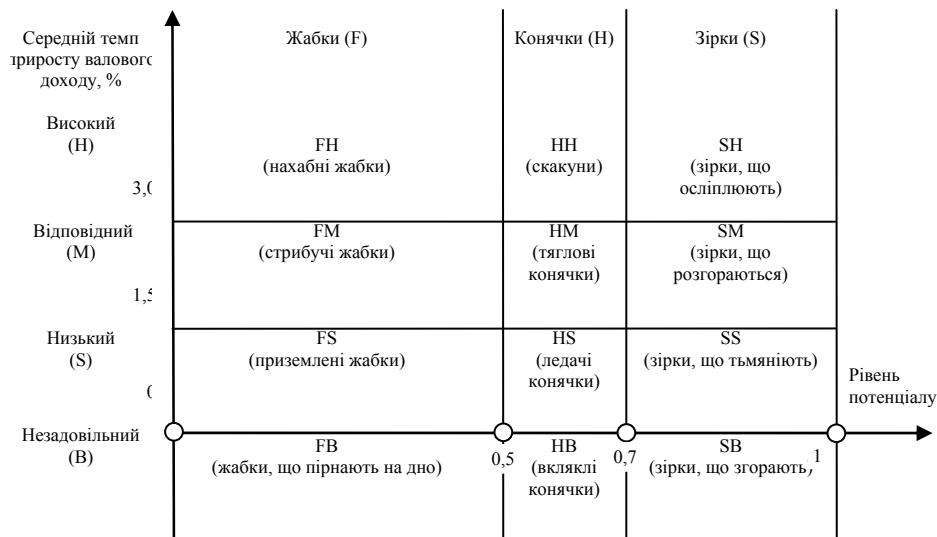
Середній темп приросту валового доходу, %

Жабки (F) | Конячки (H) | Зірки (S)

Високий (H)

FH (нахабні жабки)

HH (скакуни)

SH (зірки, що осліплюють)

3,0

Відповідний (M)

FM (стрибучі жабки)

HM (тяглові конячки)

SM (зірки, що розгораються)

1,5

Низький (S)

FS (приземлені жабки)

HS (ледачі конячки)

SS (зірки, що тьмяніють)

0

Рівень потенціалу

Незадовільний (B)

FB (жабки, що пірнають на дно)

0,5

HB (вкляклі конячки)

0,7

SB (зірки, що згорають)

1